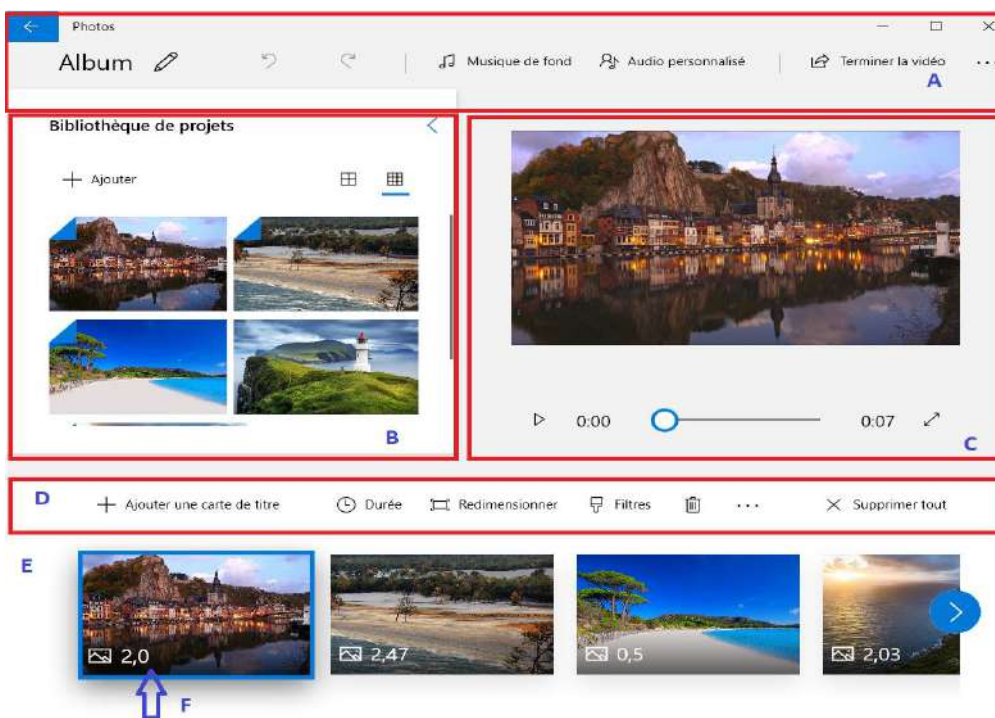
Photos

Album

Musique de fond

Audio personnalisé

Terminer la vidéo

...

A

Bibliothèque de projets

+ Ajouter

B

0:00

0:07

C

D

+ Ajouter une carte de titre

Durée

Redimensionner

Filtres

...

Supprimer tout

E

2,0

2,47

0,5

2,03

F